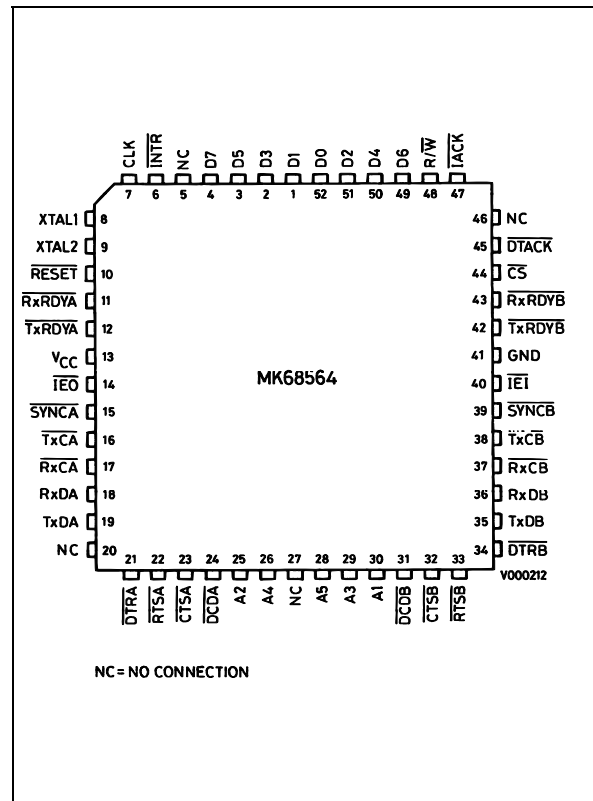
CLK $\overline{INTR}$ NC D7 D5 D3 D1 D0 D2 D4 D6 $R/\overline{W}$ $\overline{IACK}$
7 6 5 4 3 2 1 52 51 50 49 48 47

XTAL1 8
XTAL2 9
$\overline{RESET}$ 10
$\overline{RxRDYA}$ 11
$\overline{TxRDYA}$ 12
$V_{CC}$ 13
$\overline{IEO}$ 14
$\overline{SYNCA}$ 15
$\overline{TxCA}$ 16
$\overline{RxCA}$ 17
RxDA 18
TxDA 19
NC 20

46 NC
45 $\overline{DTACK}$
44 $\overline{CS}$
43 $\overline{RxRDYB}$
42 $\overline{TxRDYB}$
41 GND
40 $\overline{IEI}$
39 $\overline{SYNCB}$
38 $\overline{TxCB}$
37 $\overline{RxCB}$
36 RxDB
35 TxDB
34 $\overline{DTRB}$

MK68564

21 22 23 24 25 26 27 28 29 30 31 32 33
$\overline{DTRA}$ $\overline{RTSA}$ $\overline{CTSA}$ $\overline{DCDA}$ A2 A4 NC A5 A3 A1 $\overline{DCDB}$ $\overline{CTSB}$ $\overline{RTSB}$

V000212

NC= NO CONNECTION